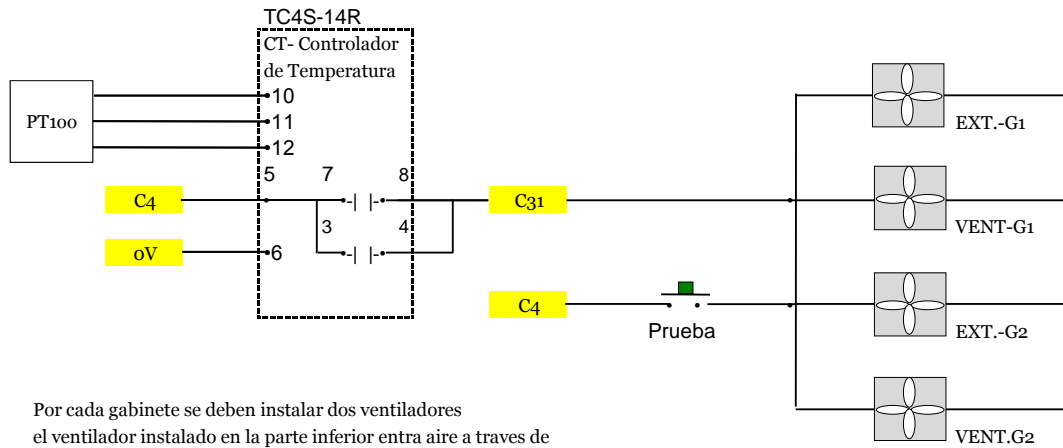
TC4S-14R
CT- Controlador de Temperatura

PT100

10
11
12
5
7
8
3
4
6

C4
0V
C31
C4

Prueba

EXT.-G1
VENT-G1
EXT.-G2
VENT.G2

Por cada gabinete se deben instalar dos ventiladores
el ventilador instalado en la parte inferior entra aire a traves de